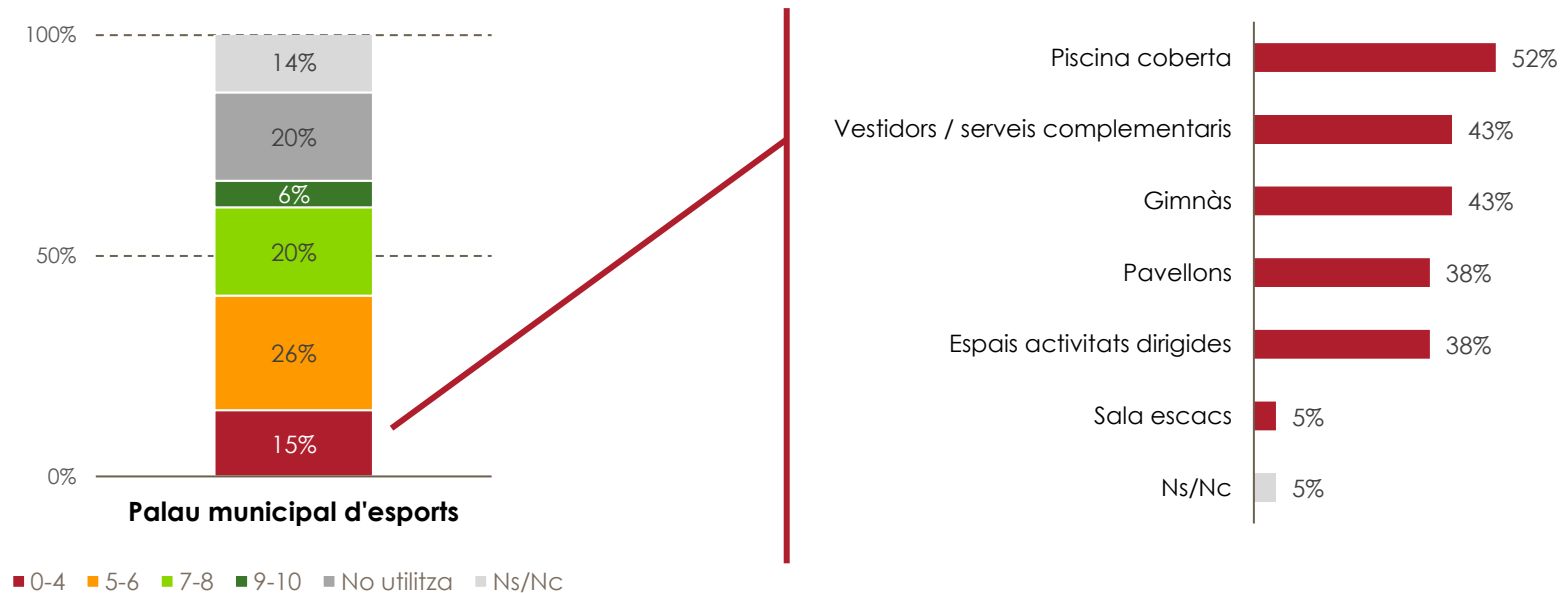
100%
50%
0%

14%
20%
6%
20%
26%
15%

Palau municipal d'esports

0-4 5-6 7-8 9-10 No utilitza Ns/Nc

Piscina coberta 52%
Vestidors / serveis complementaris 43%
Gimnàs 43%
Pavellons 38%
Espais activitats dirigides 38%
Sala escacs 5%
Ns/Nc 5%